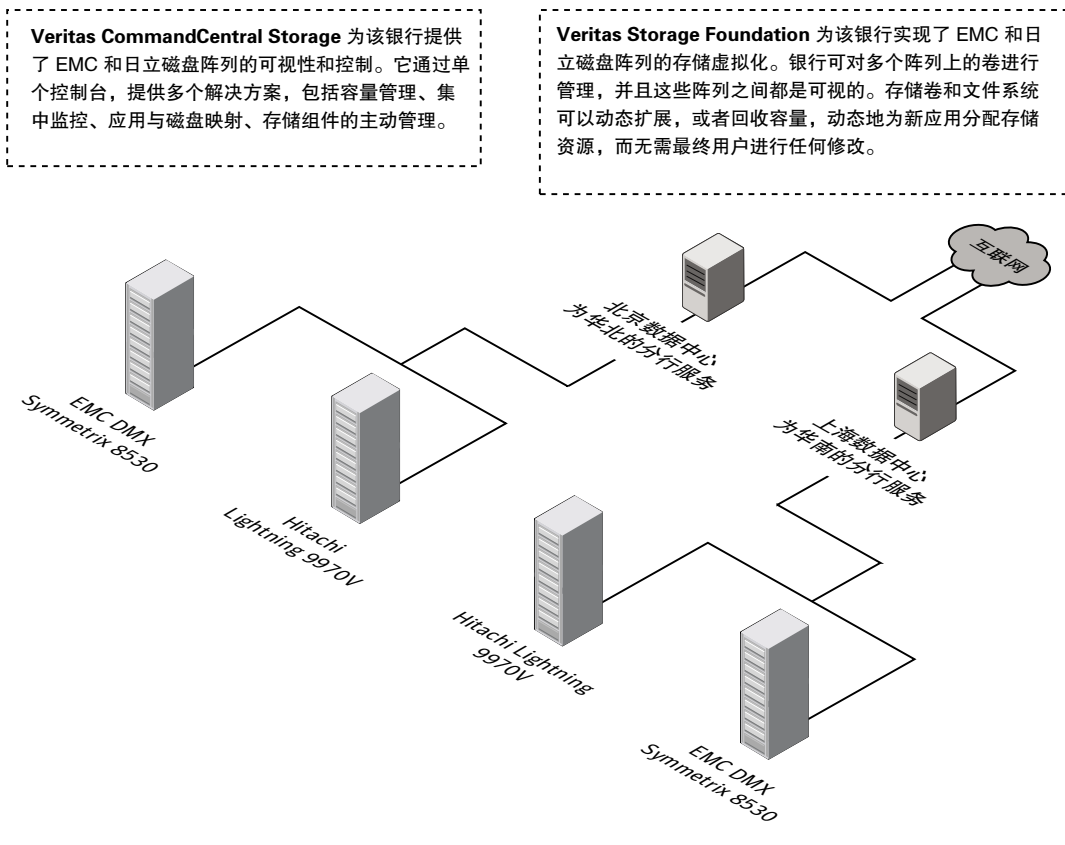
**Veritas CommandCentral Storage** 为该银行提供了 EMC 和日立磁盘阵列的可视性和控制。它通过单个控制台，提供多个解决方案，包括容量管理、集中监控、应用与磁盘映射、存储组件的主动管理。

**Veritas Storage Foundation** 为该银行实现了 EMC 和日立磁盘阵列的存储虚拟化。银行可对多个阵列上的卷进行管理，并且这些阵列之间都是可视的。存储卷和文件系统可以动态扩展，或者回收容量，动态地为新应用分配存储资源，而无需最终用户进行任何修改。

互联网

北京数据中心
为华北的分行服务

上海数据中心
为华南的分行服务

EMC DMX
Symmetrix 8530

Hitachi
Lightning 9970V

Hitachi Lightning
9970V

EMC DMX
Symmetrix 8530